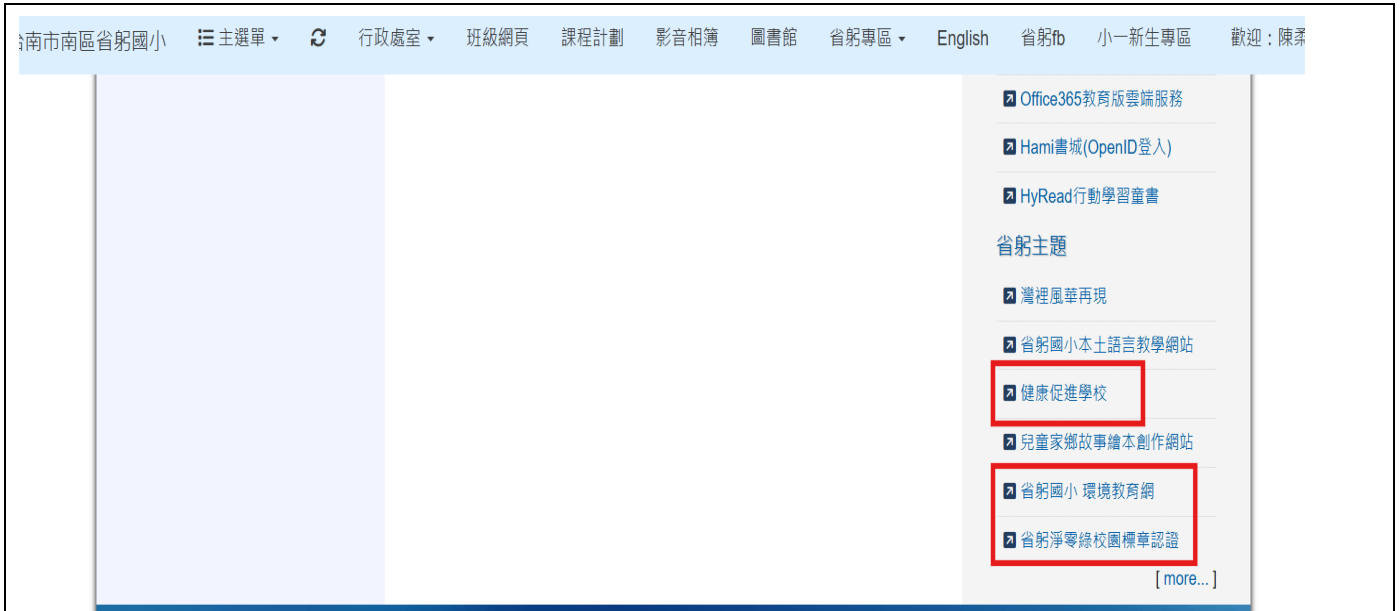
台南市南區省躬國小 主選單 行政處室 班級網頁 課程計劃 影音相簿 圖書館 省躬專區 English 省躬fb 小一新生專區 歡迎：陳柔

Office365教育版雲端服務

Hami書城(OpenID登入)

HyRead行動學習童書

省躬主題

灣裡風華再現

省躬國小本土語言教學網站

健康促進學校

兒童家鄉故事繪本創作網站

省躬國小 環境教育網

省躬淨零綠校園標章認證

[ more... ]